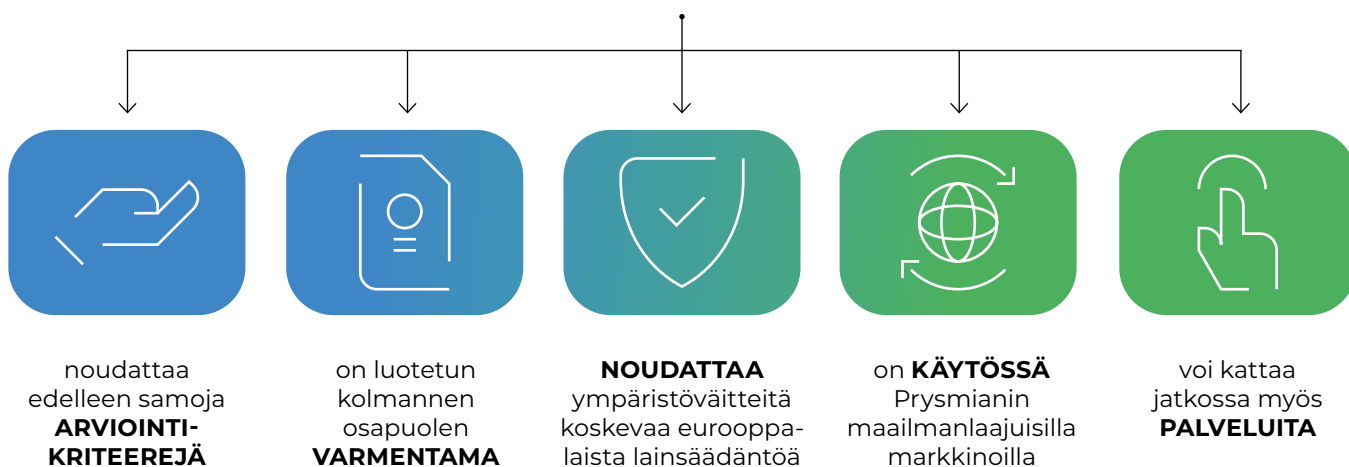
noudattaa edelleen samoja **ARVIOINTIKRITEEREJÄ**

on luotetun kolmannen osapuolen **VARMENTAMA**

**NOUDATTAA** ympäristöväitteitä koskevaa eurooppalaista lainsäädäntöä

on **KÄYTÖSSÄ** Prysmianin maailmanlaajuisilla markkinoilla

voi kattaa jatkossa myös **PALVELUITA**